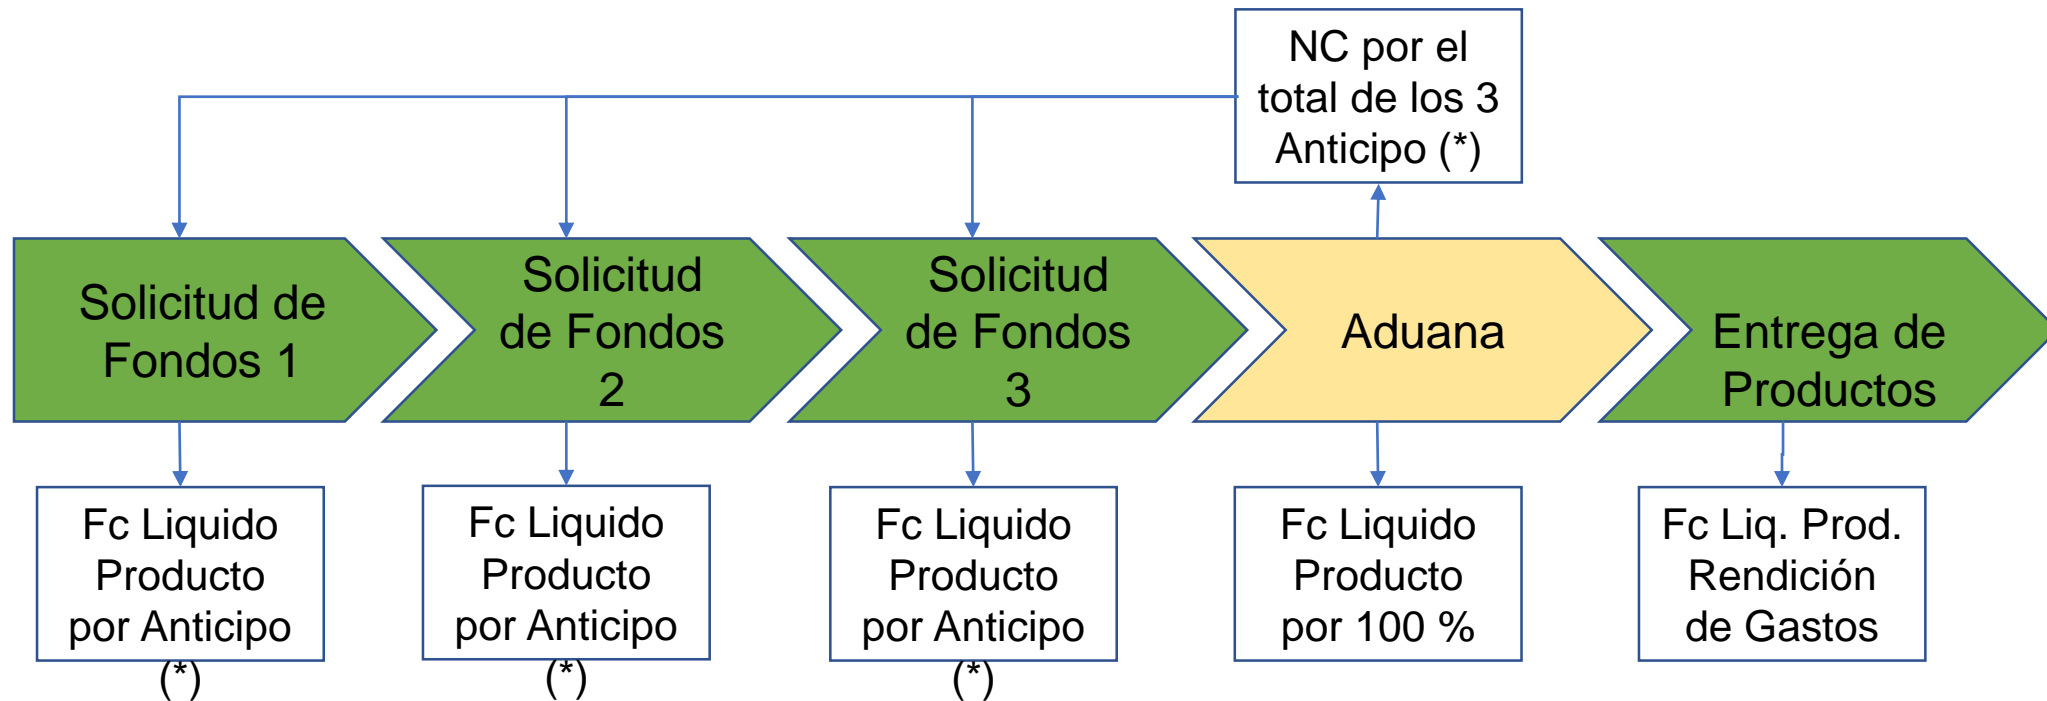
NC por el total de los 3 Anticipo (*)

Solicitud de Fondos 1

Solicitud de Fondos 2

Solicitud de Fondos 3

Aduana

Entrega de Productos

Fc Liquido Producto por Anticipo (*)

Fc Liquido Producto por Anticipo (*)

Fc Liquido Producto por Anticipo (*)

Fc Liquido Producto por 100 %

Fc Liq. Prod. Rendición de Gastos